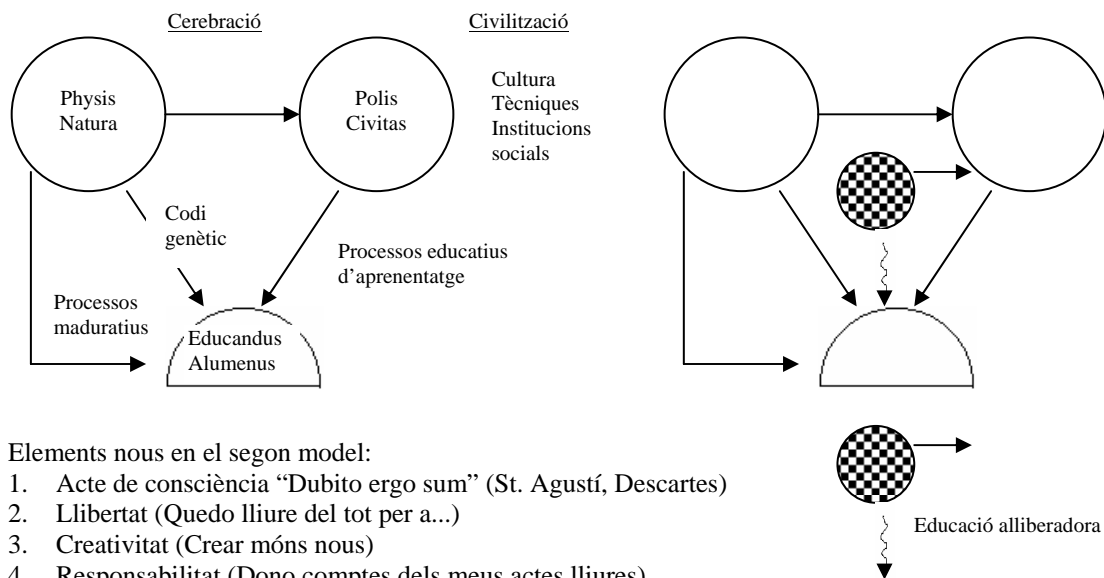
Cerebració

Civilització

Physis
Natura

Polis
Civitas

Cultura
Tècniques
Institucions
socials

Codi
genètic

Processos educatius
d'aprenentatge

Processos
maduratius

Educandus
Alumenus

Elements nous en el segon model:
1. Acte de consciència "Dubito ergo sum" (St. Agustí, Descartes)
2. Llibertat (Quedo lliure del tot per a...)
3. Creativitat (Crear móns nous)
4. Responsabilitat (Dono comptes dels meus actes lliures)

Educació alliberadora